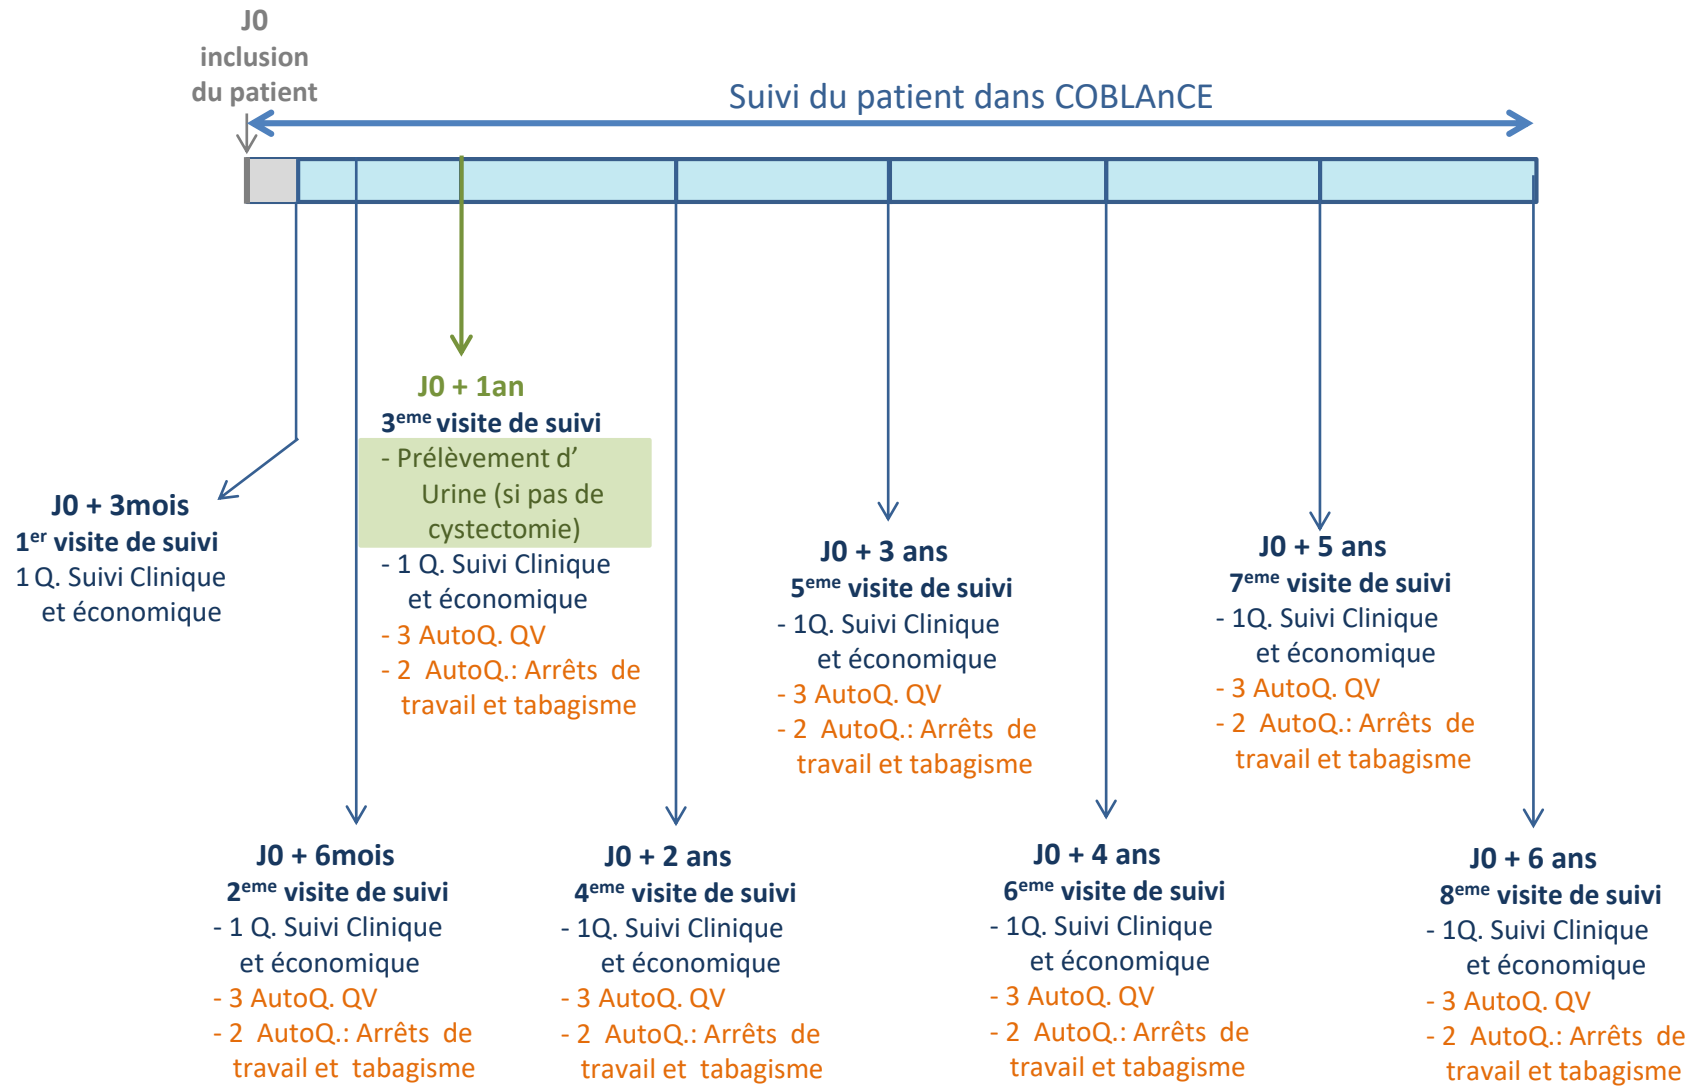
J0
inclusion
du patient

Suivi du patient dans COBLAnCE

J0 + 1an
3$^{eme}$ visite de suivi
- Prélèvement d' Urine (si pas de cystectomie)
- 1 Q. Suivi Clinique et économique
- 3 AutoQ. QV
- 2 AutoQ.: Arrêts de travail et tabagisme

J0 + 3mois
1$^{er}$ visite de suivi
1 Q. Suivi Clinique et économique

J0 + 3 ans
5$^{eme}$ visite de suivi
- 1Q. Suivi Clinique et économique
- 3 AutoQ. QV
- 2 AutoQ.: Arrêts de travail et tabagisme

J0 + 5 ans
7$^{eme}$ visite de suivi
- 1Q. Suivi Clinique et économique
- 3 AutoQ. QV
- 2 AutoQ.: Arrêts de travail et tabagisme

J0 + 6mois
2$^{eme}$ visite de suivi
- 1 Q. Suivi Clinique et économique
- 3 AutoQ. QV
- 2 AutoQ.: Arrêts de travail et tabagisme

J0 + 2 ans
4$^{eme}$ visite de suivi
- 1Q. Suivi Clinique et économique
- 3 AutoQ. QV
- 2 AutoQ.: Arrêts de travail et tabagisme

J0 + 4 ans
6$^{eme}$ visite de suivi
- 1Q. Suivi Clinique et économique
- 3 AutoQ. QV
- 2 AutoQ.: Arrêts de travail et tabagisme

J0 + 6 ans
8$^{eme}$ visite de suivi
- 1Q. Suivi Clinique et économique
- 3 AutoQ. QV
- 2 AutoQ.: Arrêts de travail et tabagisme